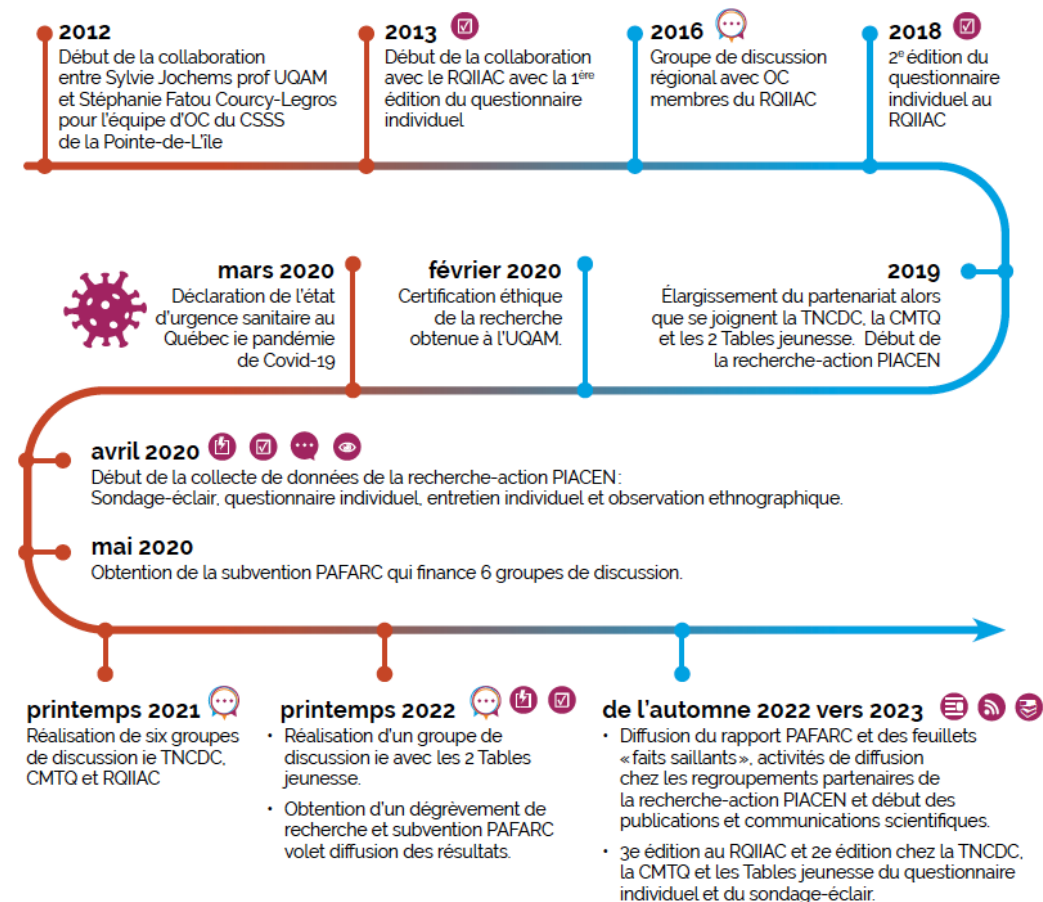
2012
Début de la collaboration entre Sylvie Jochems prof UQAM et Stéphanie Fatou Courcy-Legros pour l'équipe d'OC du CSSS de la Pointe-de-L'île

2013
Début de la collaboration avec le RQIIAC avec la 1$^{ère}$ édition du questionnaire individuel

2016
Groupe de discussion régional avec OC membres du RQIIAC

2018
2$^{e}$ édition du questionnaire individuel au RQIIAC

mars 2020
Déclaration de l'état d'urgence sanitaire au Québec ie pandémie de Covid-19

février 2020
Certification éthique de la recherche obtenue à l'UQAM.

2019
Élargissement du partenariat alors que se joignent la TNCDC, la CMTQ et les 2 Tables jeunesse. Début de la recherche-action PIACEN

avril 2020
Début de la collecte de données de la recherche-action PIACEN : Sondage-éclair, questionnaire individuel, entretien individuel et observation ethnographique.

mai 2020
Obtention de la subvention PAFARC qui finance 6 groupes de discussion.

printemps 2021
Réalisation de six groupes de discussion ie TNCDC, CMTQ et RQIIAC

printemps 2022
• Réalisation d'un groupe de discussion ie avec les 2 Tables jeunesse.
• Obtention d'un dégrèvement de recherche et subvention PAFARC volet diffusion des résultats.

de l'automne 2022 vers 2023
• Diffusion du rapport PAFARC et des feuillets «faits saillants», activités de diffusion chez les regroupements partenaires de la recherche-action PIACEN et début des publications et communications scientifiques.
• 3e édition au RQIIAC et 2e édition chez la TNCDC, la CMTQ et les Tables jeunesse du questionnaire individuel et du sondage-éclair.